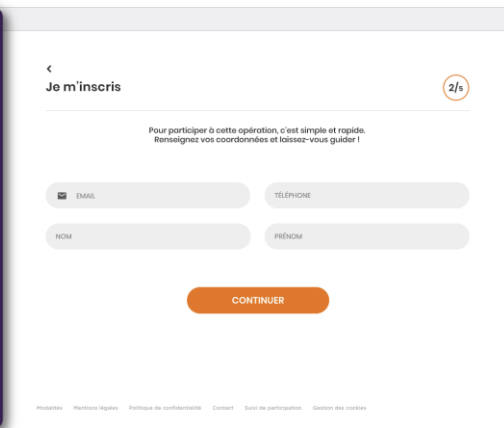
<

Je m'inscris

2/5

Pour participer à cette opération, c'est simple et rapide.
Renseignez vos coordonnées et laissez-vous guider !

EMAIL

TÉLÉPHONE

NOM

PRÉNOM

CONTINUER

Modalités Mentions légales Politique de confidentialité Contact Suivi de participation Gestion des cookies